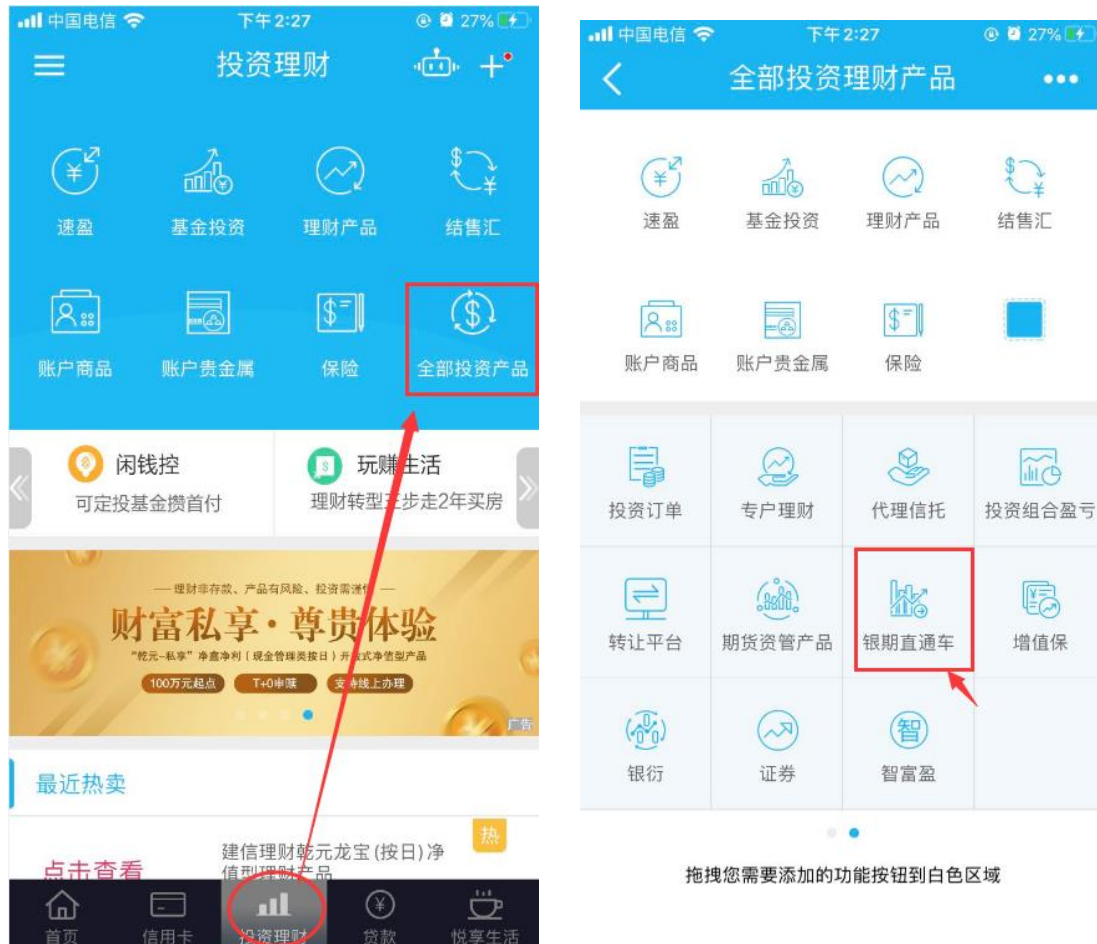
中国电信 下午2:27 27%

投资理财

速盈
基金投资
理财产品
结售汇

账户商品
账户贵金属
保险
全部投资产品

闲钱控
可定投基金攒首付

玩赚生活
理财转型三步走2年买房

— 理财非存款、产品有风险、投资需谨慎 —
财富私享·尊贵体验
"乾元-私享"净鑫净利（现金管理类按日）开放式净值型产品
100万元起点
T+0申赎
支持线上办理
广告

最近热卖

热
点击查看
建信理财乾元龙宝(按日)净值型理财产品

首页
信用卡
投资理财
贷款
悦享生活

中国电信 下午2:27 27%

全部投资理财产品

速盈
基金投资
理财产品
结售汇

账户商品
账户贵金属
保险

投资订单
专户理财
代理信托
投资组合盈亏

转让平台
期货资管产品
银期直通车
增值保

银行
证券
智
智富盈

拖拽您需要添加的功能按钮到白色区域